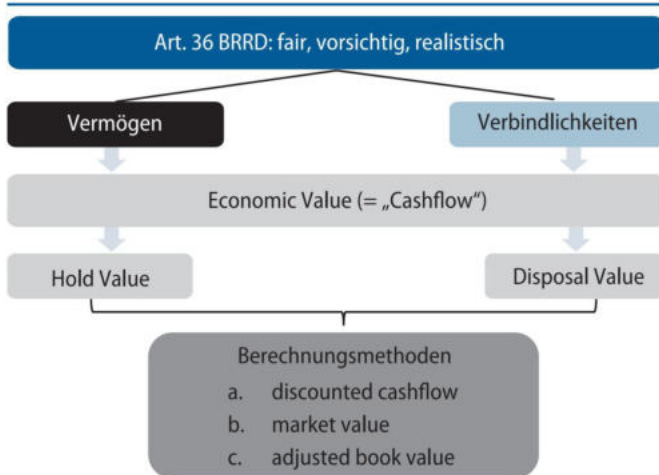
Art. 36 BRRD: fair, vorsichtig, realistisch

Vermögen

Verbindlichkeiten

Economic Value (= „Cashflow“)

Hold Value

Disposal Value

Berechnungsmethoden
a. discounted cashflow
b. market value
c. adjusted book value